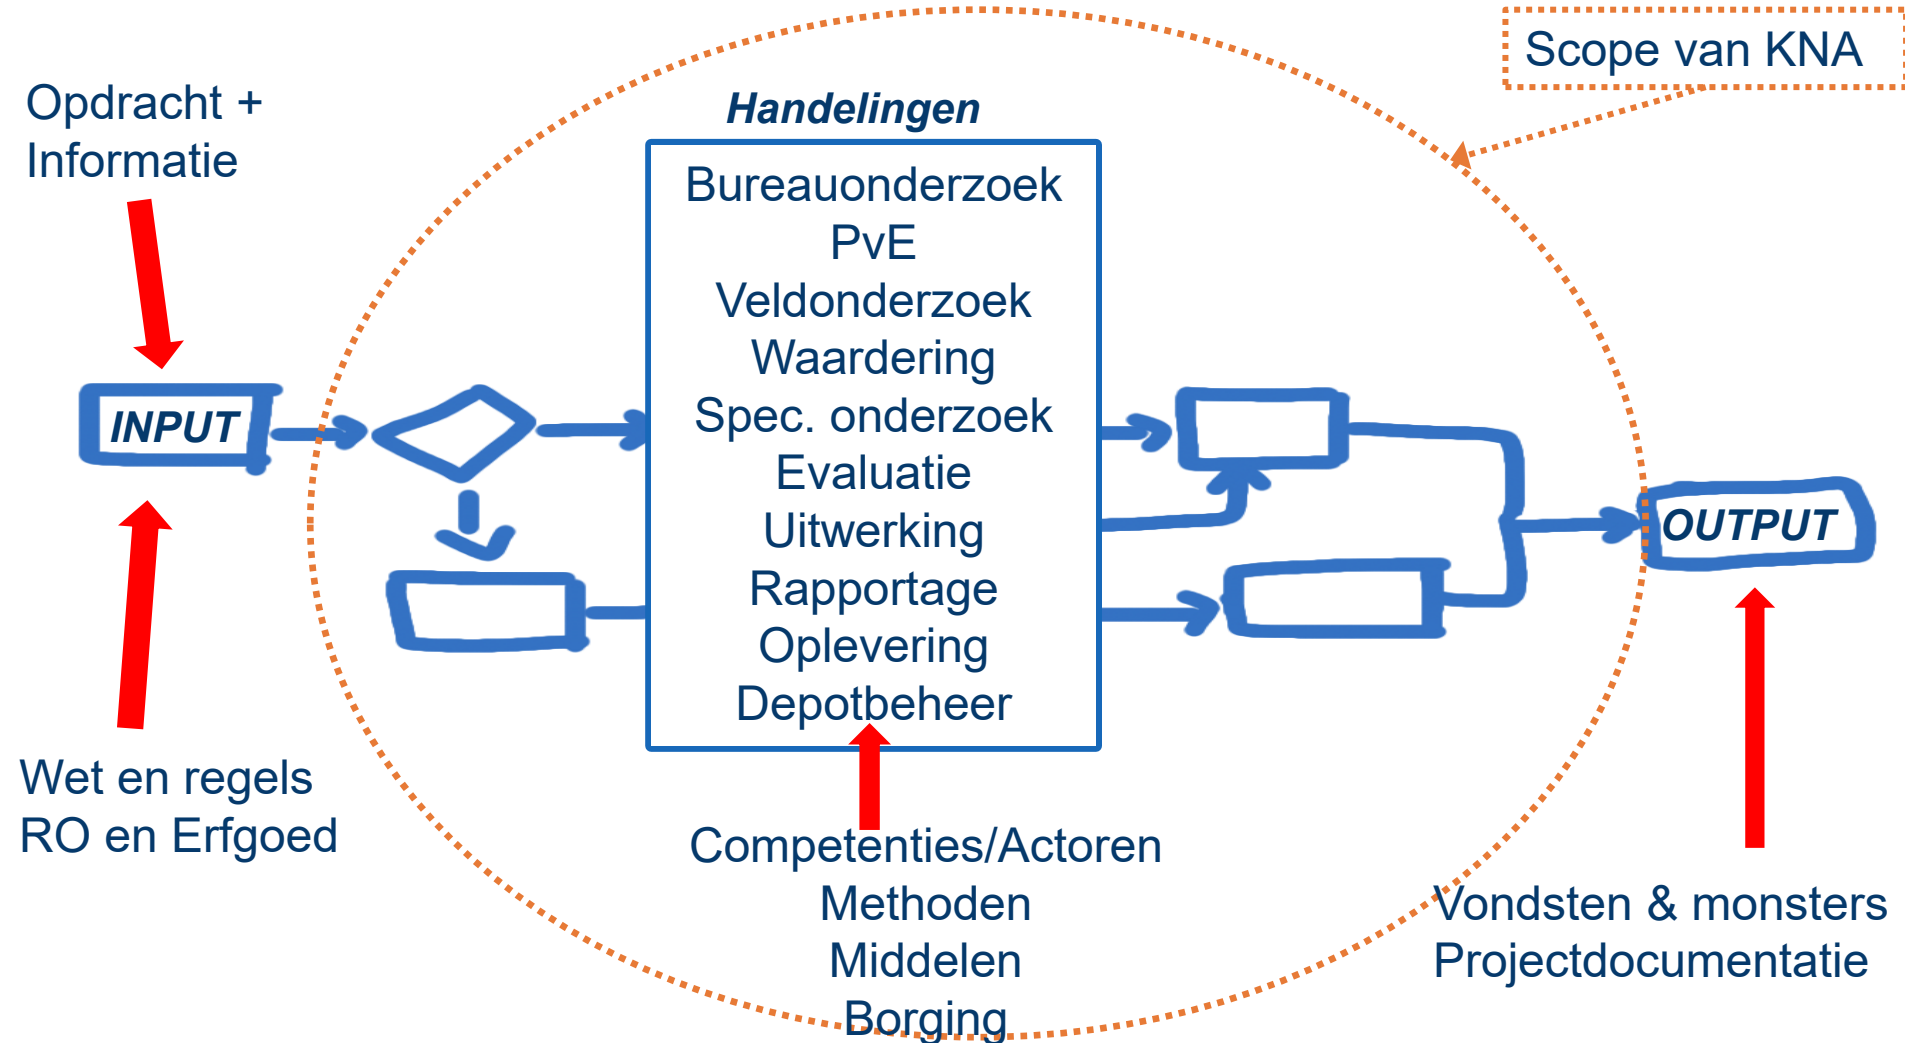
Scope van KNA

Opdracht + Informatie

Handelingen

Bureauonderzoek
PvE
Veldonderzoek
Waardering
Spec. onderzoek
Evaluatie
Uitwerking
Rapportage
Oplevering
Depotbeheer

INPUT

OUTPUT

Wet en regels
RO en Erfgoed

Competenties/Actoren
Methoden
Middelen
Borging

Vondsten & monsters
Projectdocumentatie